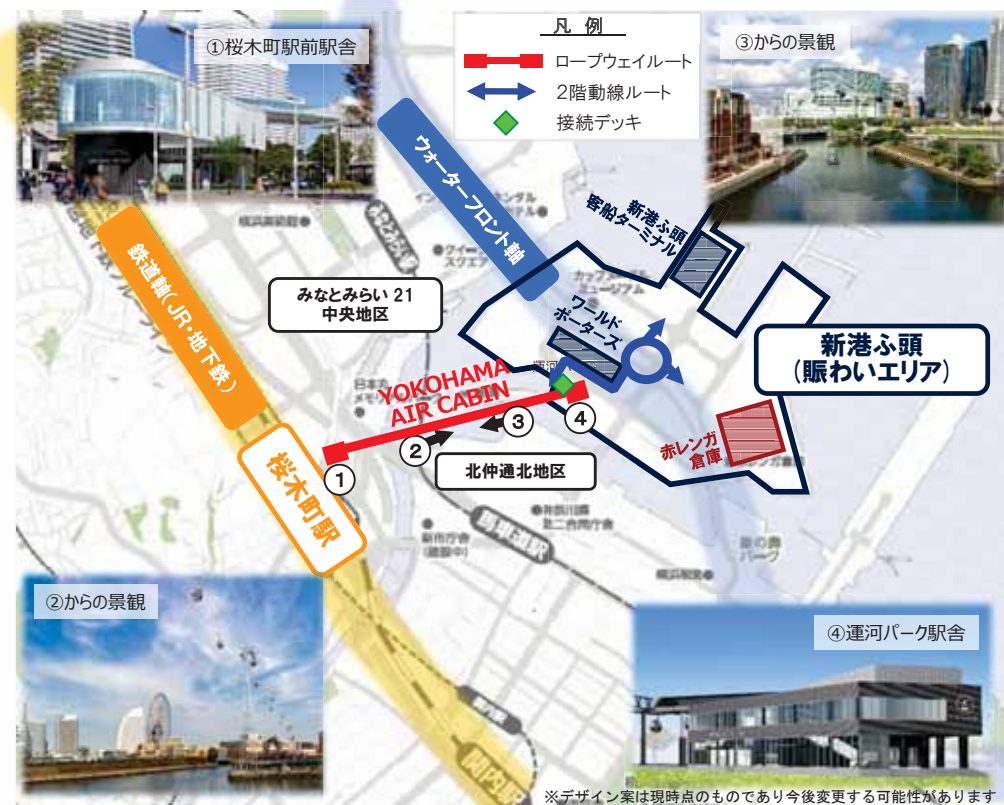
凡 例

ロープウェイルート

2階動線ルート

接続デッキ

①桜木町駅前駅舎

③からの景観

ウォーターフロント軸

新港ふ頭
客船ターミナル

鉄道軸(JR・地下鉄)

みなとみらい 21
中央地区

ワールド
ポーターズ

新港ふ頭
(賑わいエリア)

YOKOHAMA
AIR CABIN

4

3

2

1

赤レンガ
倉庫

桜木町駅

北仲通北地区

②からの景観

④運河パーク駅舎

※デザイン案は現時点のものであり今後変更する可能性があります